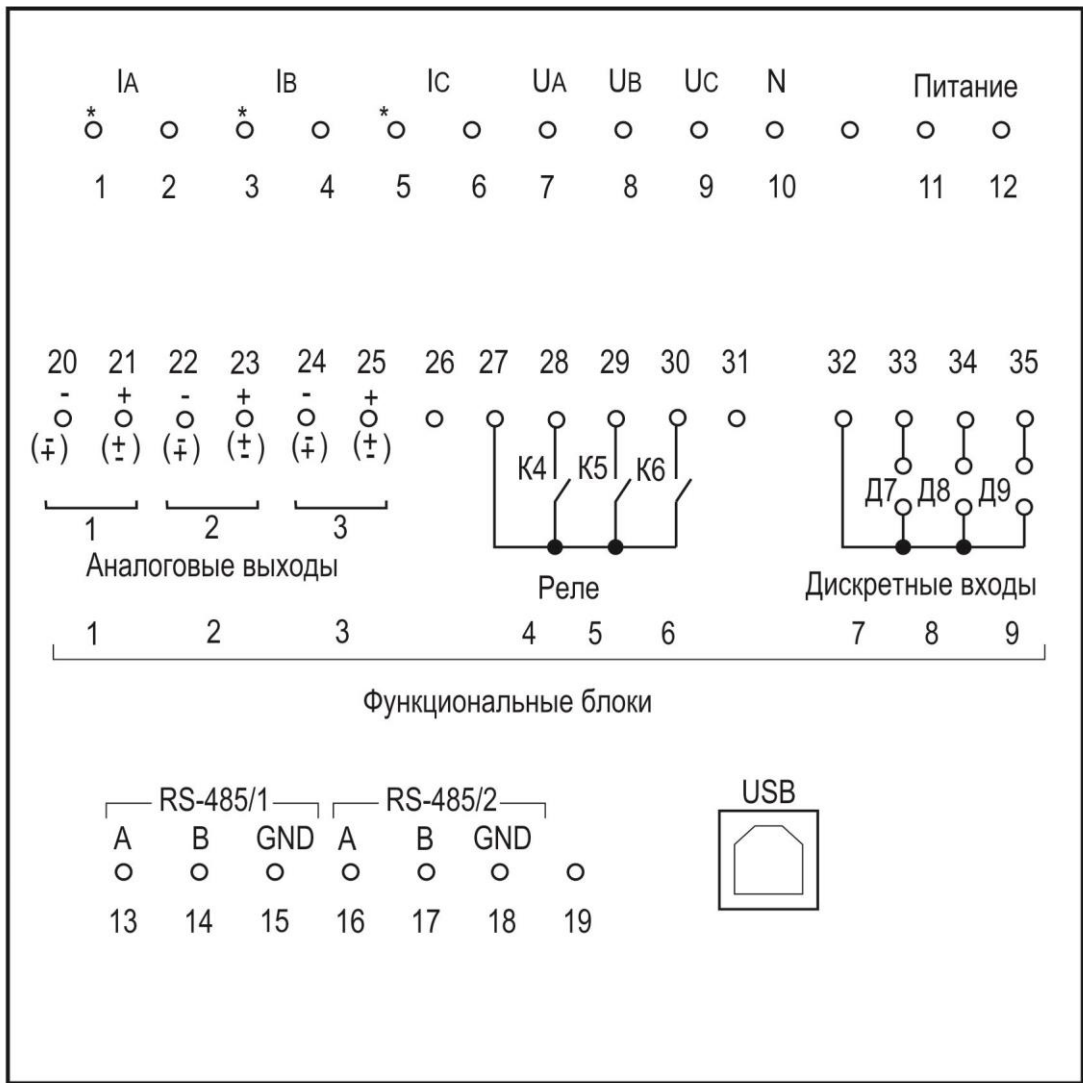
IA IB IC UA UB UC N Питание

\* \* \*

1 2 3 4 5 6 7 8 9 10 11 12

20 21 22 23 24 25 26 27 28 29 30 31 32 33 34 35

- + - + - +

(∓) (±) (∓) (±) (∓) (±)

К4 К5 К6

Д7 Д8 Д9

1 2 3

Аналоговые выходы

Реле

Дискретные входы

1 2 3 4 5 6 7 8 9

Функциональные блоки

RS-485/1 RS-485/2

A B GND A B GND

13 14 15 16 17 18 19

USB